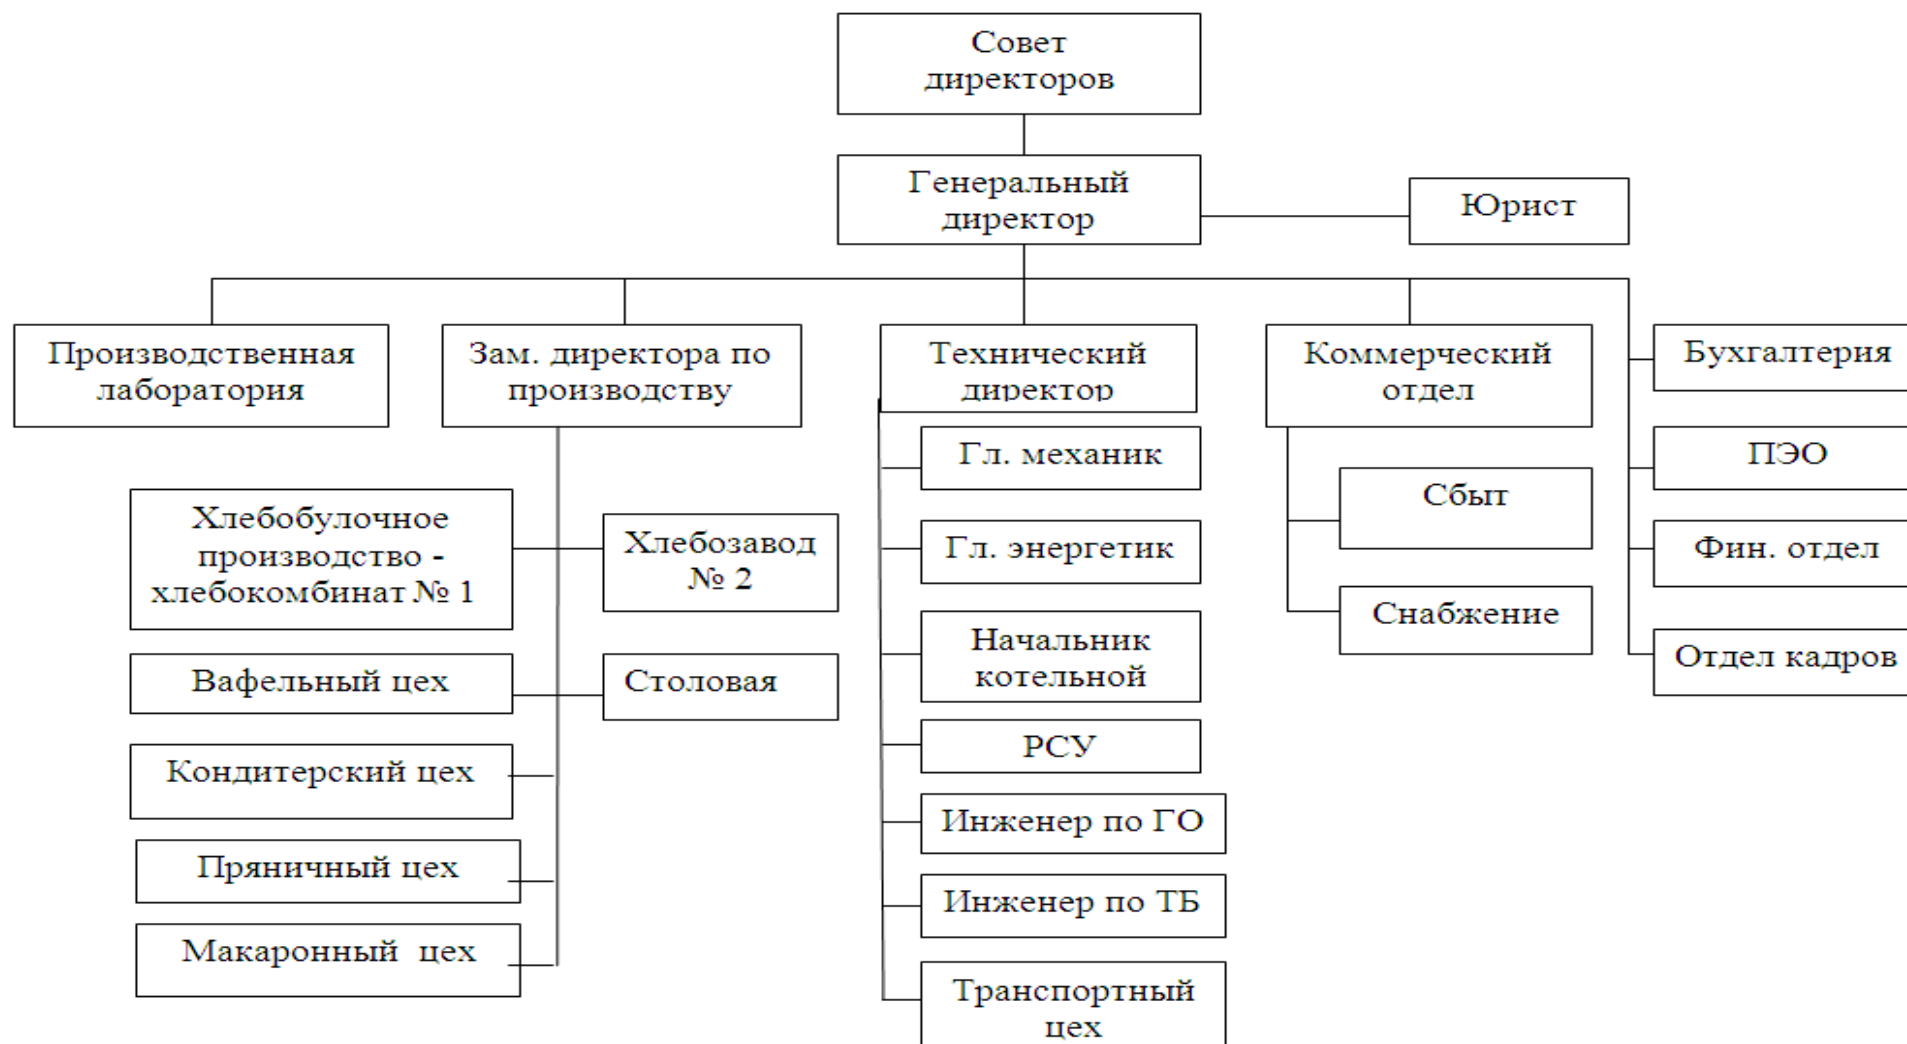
Совет директоров

Генеральный директор

Юрист

Производственная лаборатория

Зам. директора по производству

Технический директор

Коммерческий отдел

Бухгалтерия

Хлебобулочное производство - хлебокомбинат № 1

Хлебозавод № 2

Вафельный цех

Столовая

Кондитерский цех

Пряничный цех

Макаронный цех

Гл. механик

Гл. энергетик

Начальник котельной

РСУ

Инженер по ГО

Инженер по ТБ

Транспортный цех

Сбыт

Снабжение

ПЭО

Фин. отдел

Отдел кадров